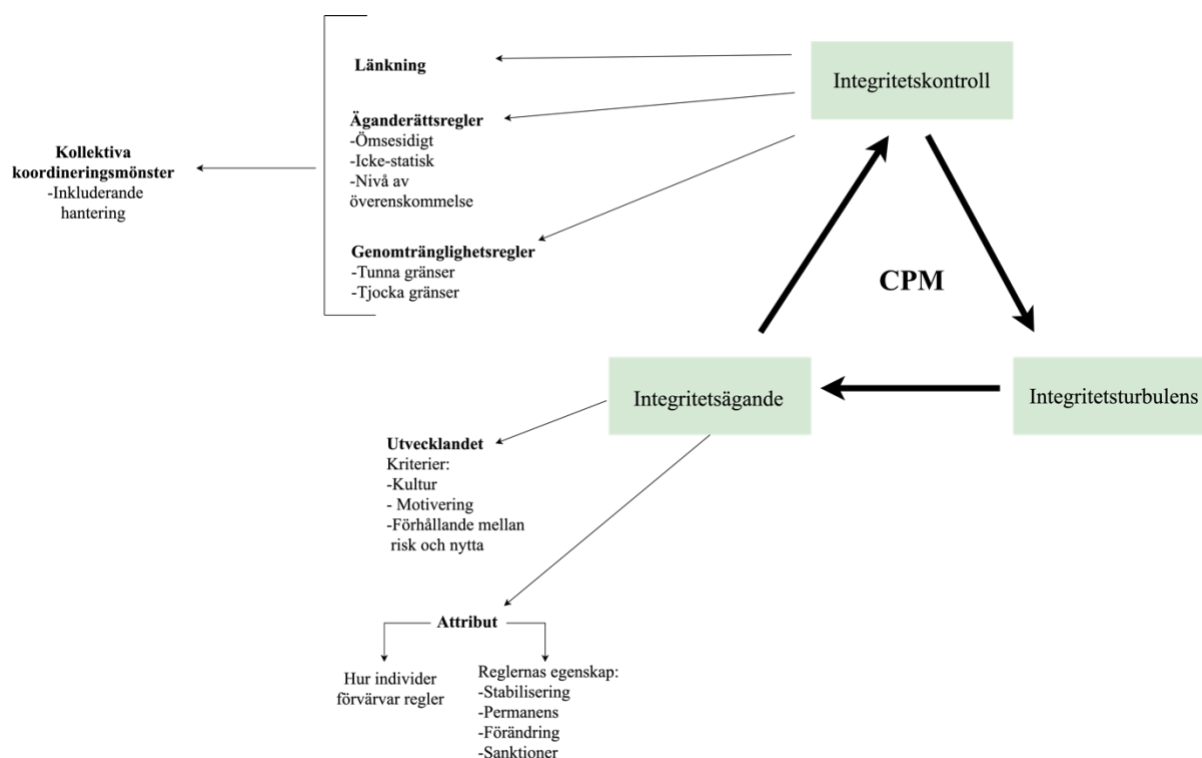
Länkning

Äganderättsregler
-Ömsesidigt
-Icke-statisk
-Nivå av överenskommelse

Genomtränglighetsregler
-Tunna gränser
-Tjocka gränser

Kollektiva koordineringsmönster
-Inkluderande hantering

Integritetskontroll

CPM

Integritetsägande

Integritetsturbulens

Utvecklandet
Kriterier:
-Kultur
- Motivering
-Förhållande mellan risk och nytta

Attribut

Hur individer förvärvar regler

Reglernas egenskap:
-Stabilisering
-Permanens
-Förändring
-Sanktioner